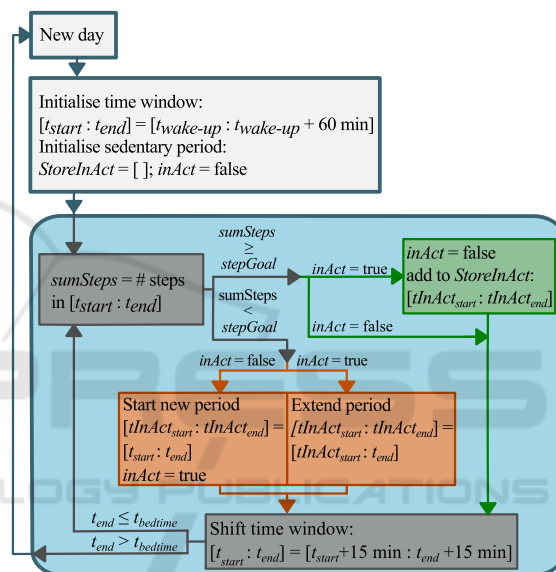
New day

Initialise time window:
$[t_{start} : t_{end}] = [t_{wake\text{-}up} : t_{wake\text{-}up} + 60 \text{ min}]$
Initialise sedentary period:
$StoreInAct$ = [ ]; $inAct$ = false

$sumSteps$ = # steps in $[t_{start} : t_{end}]$

$sumSteps \geq stepGoal$

sumSteps < $stepGoal$

$inAct$ = true

$inAct$ = false

$inAct$ = false
add to $StoreInAct$:
$[tInAct_{start} : tInAct_{end}]$

$inAct$ = false

$inAct$ = true

Start new period
$[tInAct_{start} : tInAct_{end}] =$
$[t_{start} : t_{end}]$
$inAct$ = true

Extend period
$[tInAct_{start} : tInAct_{end}] =$
$[tInAct_{start} : t_{end}]$

$t_{end} \leq t_{bedtime}$

$t_{end} > t_{bedtime}$

Shift time window:
$[t_{start} : t_{end}] = [t_{start}+15 \text{ min} : t_{end} +15 \text{ min}]$